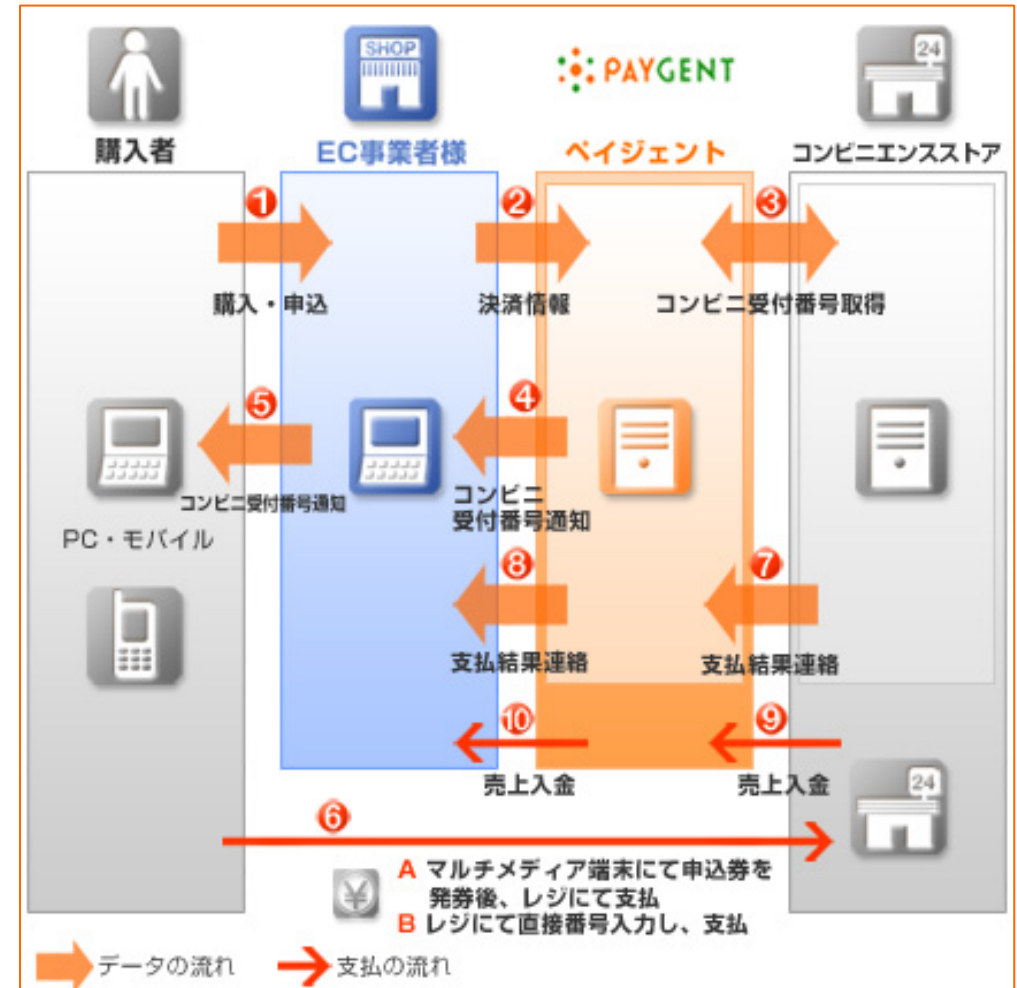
SHOP

PAYGENT

24

購入者

EC事業者様

ペイジェント

コンビニエンスストア

1

購入・申込

2

決済情報

3

コンビニ受付番号取得

5

コンビニ受付番号通知

4

コンビニ受付番号通知

PC・モバイル

8

支払結果連絡

7

支払結果連絡

10

売上入金

9

売上入金

24

6

A マルチメディア端末にて申込券を発券後、レジにて支払

B レジにて直接番号入力し、支払

¥

データの流れ

支払の流れ